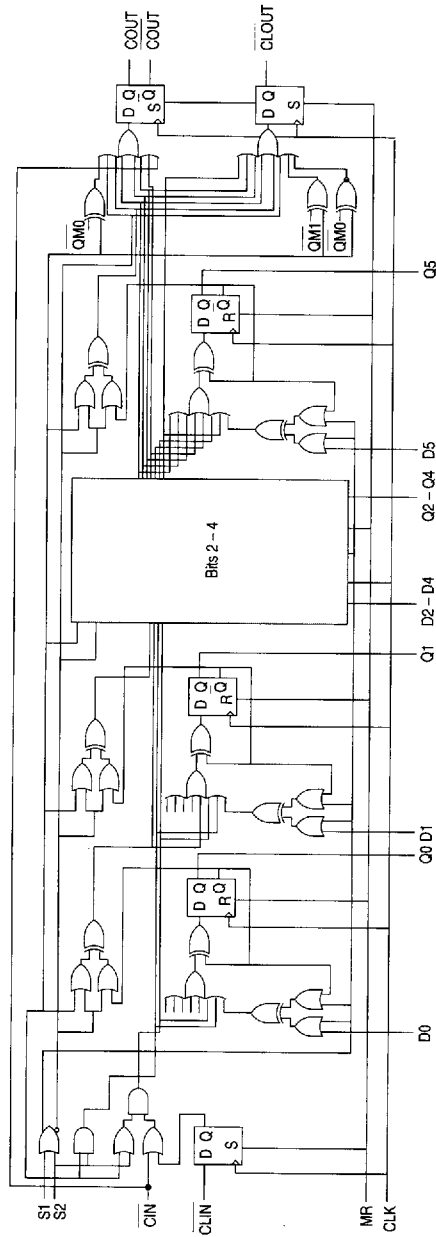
S1
S2
$\overline{CIN}$
$\overline{CLIN}$
MR
CLK
D Q
S
D0
D Q
R Q
Q0
D1
D Q
R Q
Q1
Bits 2 – 4
D2 – D4
Q2 – Q4
D5
D Q
R Q
Q5
$\overline{QM0}$
$\overline{QM1}$
$\overline{QM0}$
D Q
S $\overline{Q}$
COUT
$\overline{COUT}$
D Q
S
$\overline{CLOUT}$